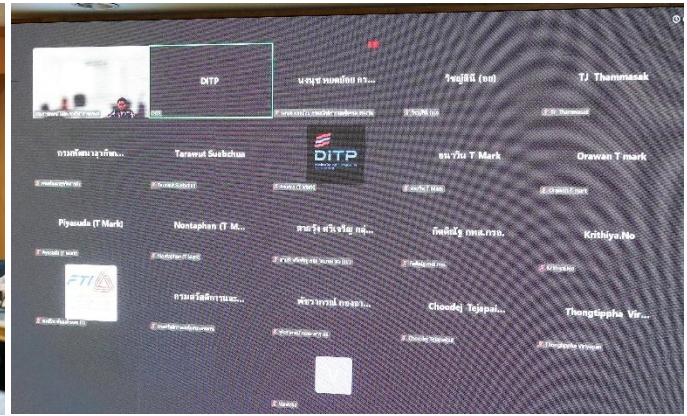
DITP

นงนุช หอมย้อย กร...

วิชญ์สินี (อย)

TJ Thammasak

กรมพัฒนาธุรกิจก...

Tarawut Sudchua

DITP

ธนาวัน T Mark

Orawan T mark

Piyasuda (T Mark)

Nontaphan (T M...

สายรุ้ง ศรีเจริญ กลุ่...

กัณฑ์ณัฐ กพส.กรอ.

Krithiya.No

FTI

กรมสวัสดิการและ...

พัชรวรรณ์ กองสา...

Choodej Tejapai...

Thongtipphа Vir...